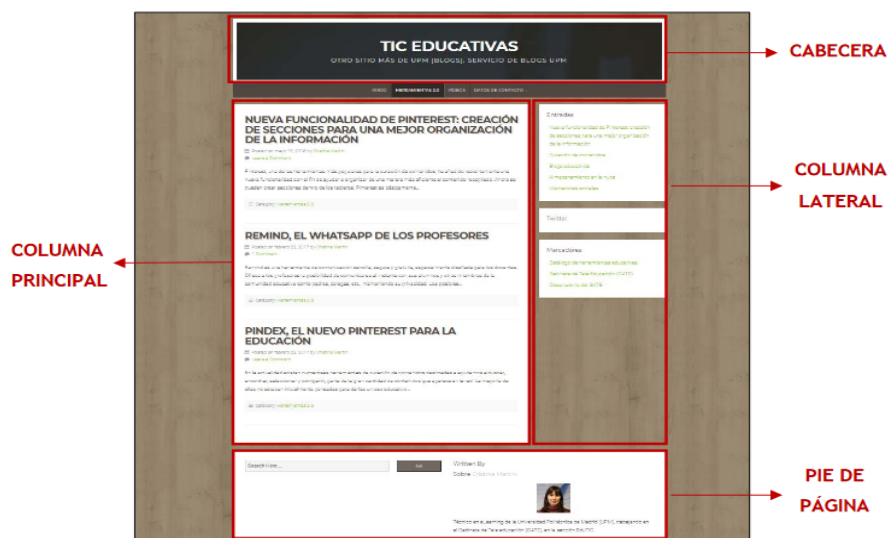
TIC EDUCATIVAS
OTRO SITIO MÁS DE UPM [BLOGS]. SERVICIO DE BLOGS UPM

CABECERA

INICIO HERRAMIENTAS 2.0 VÍDEOS DATOS DE CONTACTO

NUEVA FUNCIONALIDAD DE PINTEREST: CREACIÓN DE SECCIONES PARA UNA MEJOR ORGANIZACIÓN DE LA INFORMACIÓN

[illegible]

REMIND, EL WHATSAPP DE LOS PROFESORES

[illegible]

PINDEX, EL NUEVO PINTEREST PARA LA EDUCACIÓN

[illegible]

COLUMNA PRINCIPAL

Entradas
Nueva funcionalidad de Pinterest: creación de secciones para una mejor organización de la información
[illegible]
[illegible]
Almacenamiento en la nube
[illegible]

Twitter

Menciones
Catálogo de herramientas educativas
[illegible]
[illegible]

COLUMNA LATERAL

Written By
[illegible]

PIE DE PÁGINA